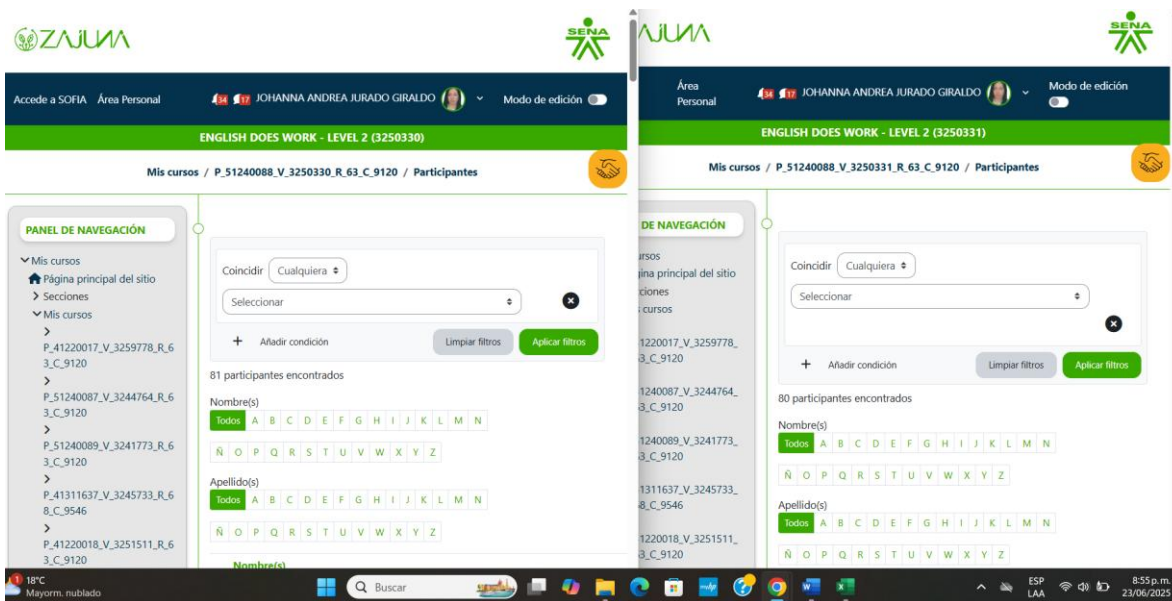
ZAJUNA

SENA

Accede a SOFIA Área Personal 34 17 JOHANNA ANDREA JURADO GIRALDO Modo de edición

ENGLISH DOES WORK - LEVEL 2 (3250330)

Mis cursos / P_51240088_V_3250330_R_63_C_9120 / Participantes

PANEL DE NAVEGACIÓN

Mis cursos
Página principal del sitio
Secciones
Mis cursos
P_41220017_V_3259778_R_63_C_9120
P_51240087_V_3244764_R_63_C_9120
P_51240089_V_3241773_R_63_C_9120
P_41311637_V_3245733_R_68_C_9546
P_41220018_V_3251511_R_63_C_9120

Coincidir Cualquiera
Seleccionar
Añadir condición
Limpiar filtros
Aplicar filtros

81 participantes encontrados

Nombre(s)
Todos A B C D E F G H I J K L M N
Ñ O P Q R S T U V W X Y Z

Apellido(s)
Todos A B C D E F G H I J K L M N
Ñ O P Q R S T U V W X Y Z

Nombre(s)

ZAJUNA

SENA

Área Personal 34 17 JOHANNA ANDREA JURADO GIRALDO Modo de edición

ENGLISH DOES WORK - LEVEL 2 (3250331)

Mis cursos / P_51240088_V_3250331_R_63_C_9120 / Participantes

DE NAVEGACIÓN

ursos
ina principal del sitio
ciones
cursos
1220017_V_3259778_3_C_9120
1240087_V_3244764_3_C_9120
1240089_V_3241773_3_C_9120
1311637_V_3245733_8_C_9546
1220018_V_3251511_3_C_9120

Coincidir Cualquiera
Seleccionar
Añadir condición
Limpiar filtros
Aplicar filtros

80 participantes encontrados

Nombre(s)
Todos A B C D E F G H I J K L M N
Ñ O P Q R S T U V W X Y Z

Apellido(s)
Todos A B C D E F G H I J K L M N
Ñ O P Q R S T U V W X Y Z

18°C
Mayorm. nublado
Buscar
ESP LAA
8:55 p.m.
23/06/2025